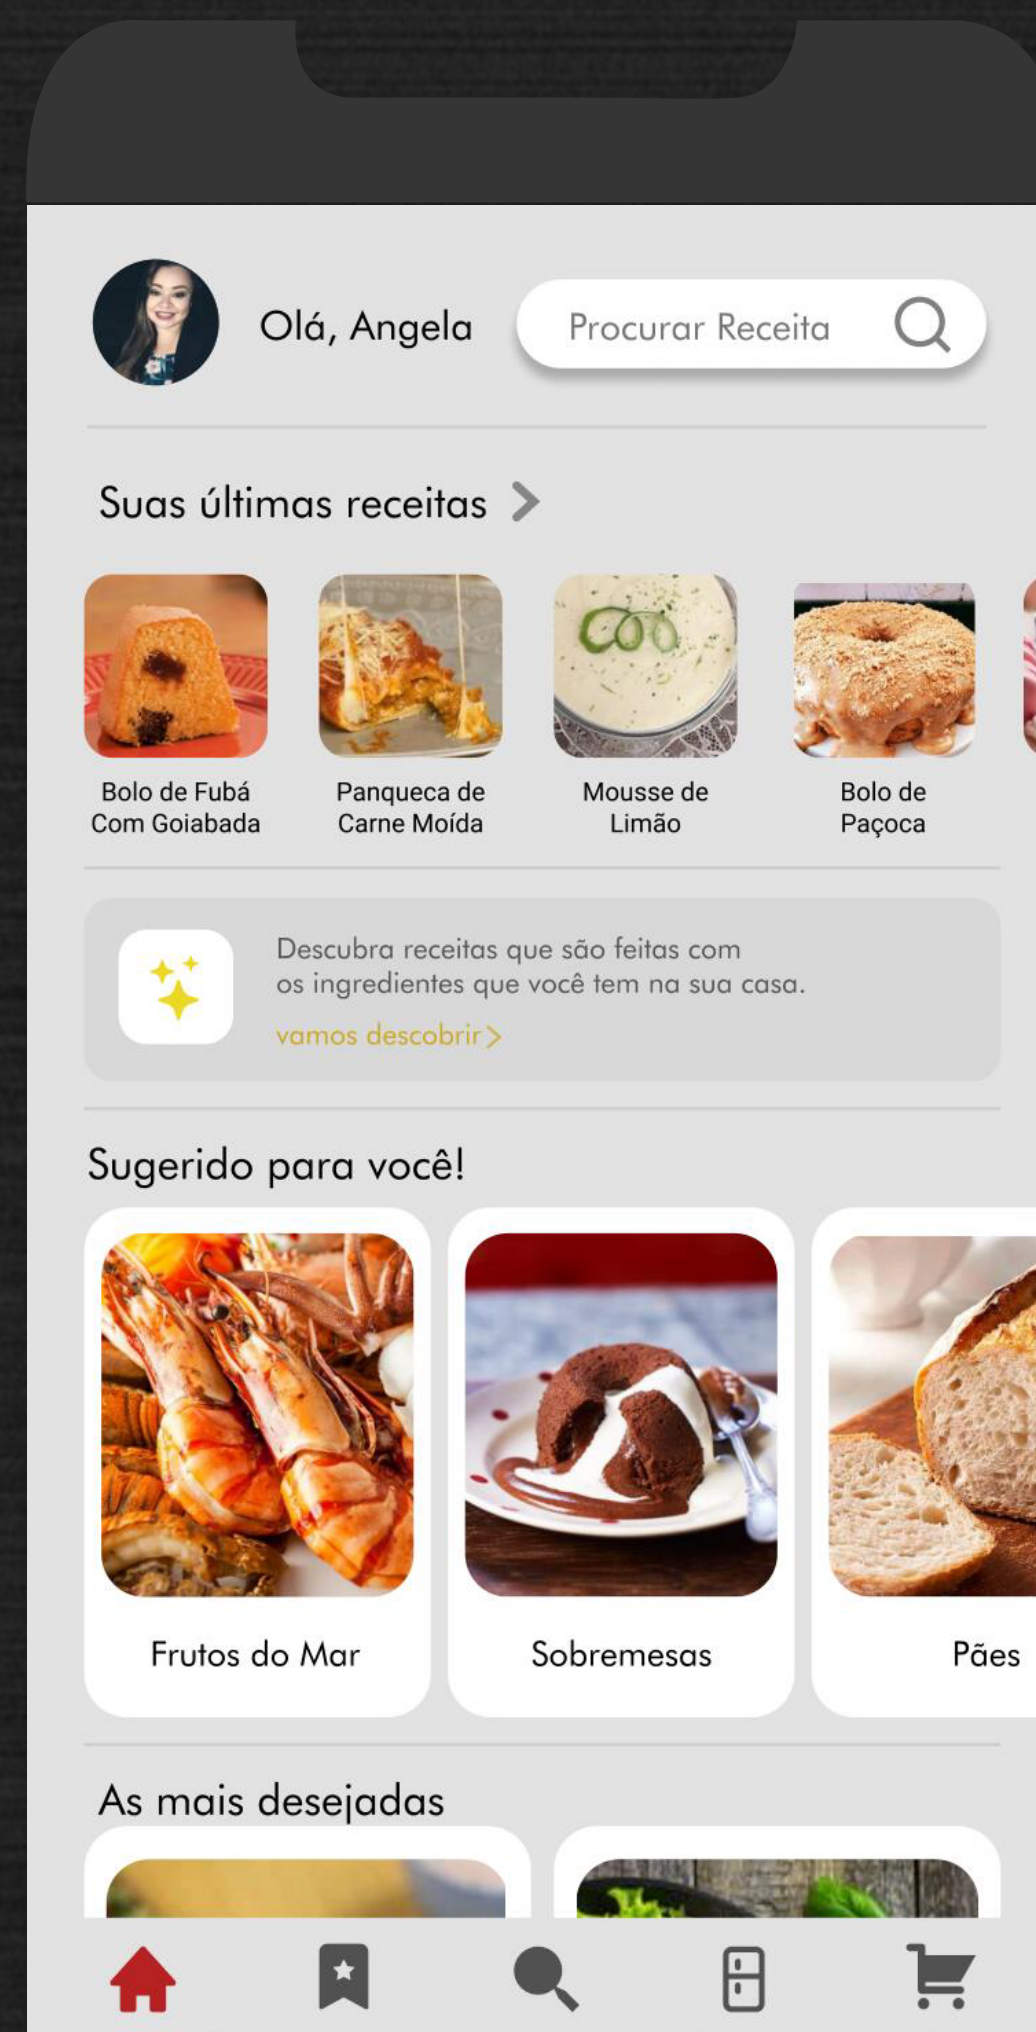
Olá, Angela

Procurar Receita

Suas últimas receitas >

Bolo de Fubá Com Goiabada

Panqueca de Carne Moída

Mousse de Limão

Bolo de Paçoca

Descubra receitas que são feitas com os ingredientes que você tem na sua casa.

vamos descobrir >

Sugerido para você!

Frutos do Mar

Sobremesas

Pães

As mais desejadas